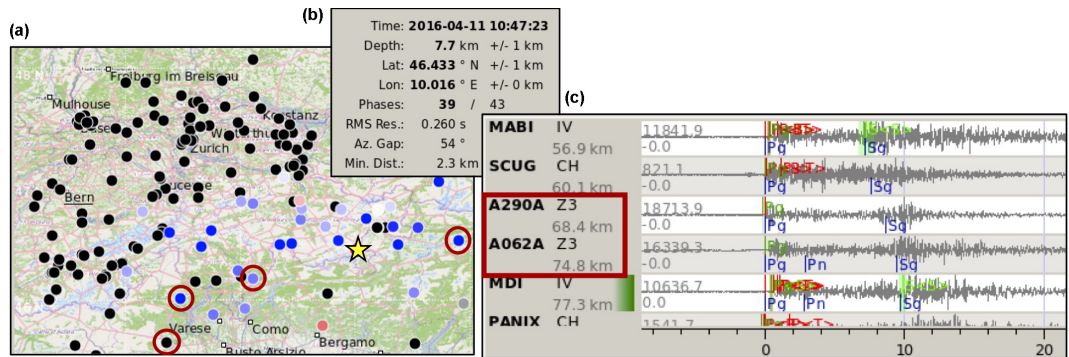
(a)

(b)

| Time: | 2016-04-11 10:47:23 | |
|---|---|---|
| Depth: | 7.7 km | +/- 1 km |
| Lat: | 46.433 ° N | +/- 1 km |
| Lon: | 10.016 ° E | +/- 0 km |
| Phases: | 39 / | 43 |
| RMS Res.: | 0.260 s | |
| Az. Gap: | 54 ° | |
| Min. Dist.: | 2.3 km | |

(c)

Freiburg im Breisgau
Mulhouse
Basel
Konstanz
Winterthur
Zurich
Lucerne
Bern
Varese
Como
Bergamo
Busto Arsizio

MABI IV
56.9 km
11841.9
-0.0
Pg
Sg

SCUG CH
60.1 km
821.1
-0.0
Pg
Sg

A290A Z3
68.4 km
18713.9
-0.0
Pg
Sg

A062A Z3
74.8 km
16339.3
-0.0
Pg
Pn
Sg

MDI IV
77.3 km
10636.7
0.0
Pg
Pn
Sg

PANIX CH
1541.7

0
10
20